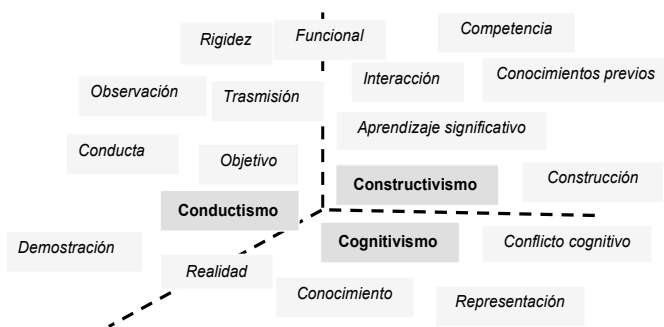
Rigidez

Funcional

Competencia

Observación

Trasmisión

Interacción

Conocimientos previos

Aprendizaje significativo

Conducta

Objetivo

Constructivismo

Construcción

Conductismo

Demostración

Cognitivismo

Conflicto cognitivo

Realidad

Conocimiento

Representación